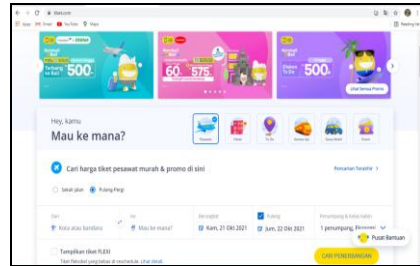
Hey, kamu
Mau ke mana?

Cari harga tiket pesawat murah & promo di sini

Sekali jalan
Pulang-Pergi

Dari
Kota atau bandara
Ke
Mau ke mana?
Berangkat
Kam, 21 Okt 2021
Pulang
Jum, 22 Okt 2021
Penumpang & Kelas kabin
1 penumpang, Ekonomi

Tampilkan tiket FLEXI

Pusat Bantuan

CARI PENERBANGAN

500
60
575
500
Lihat Semua Promo
Pencarian Terakhir